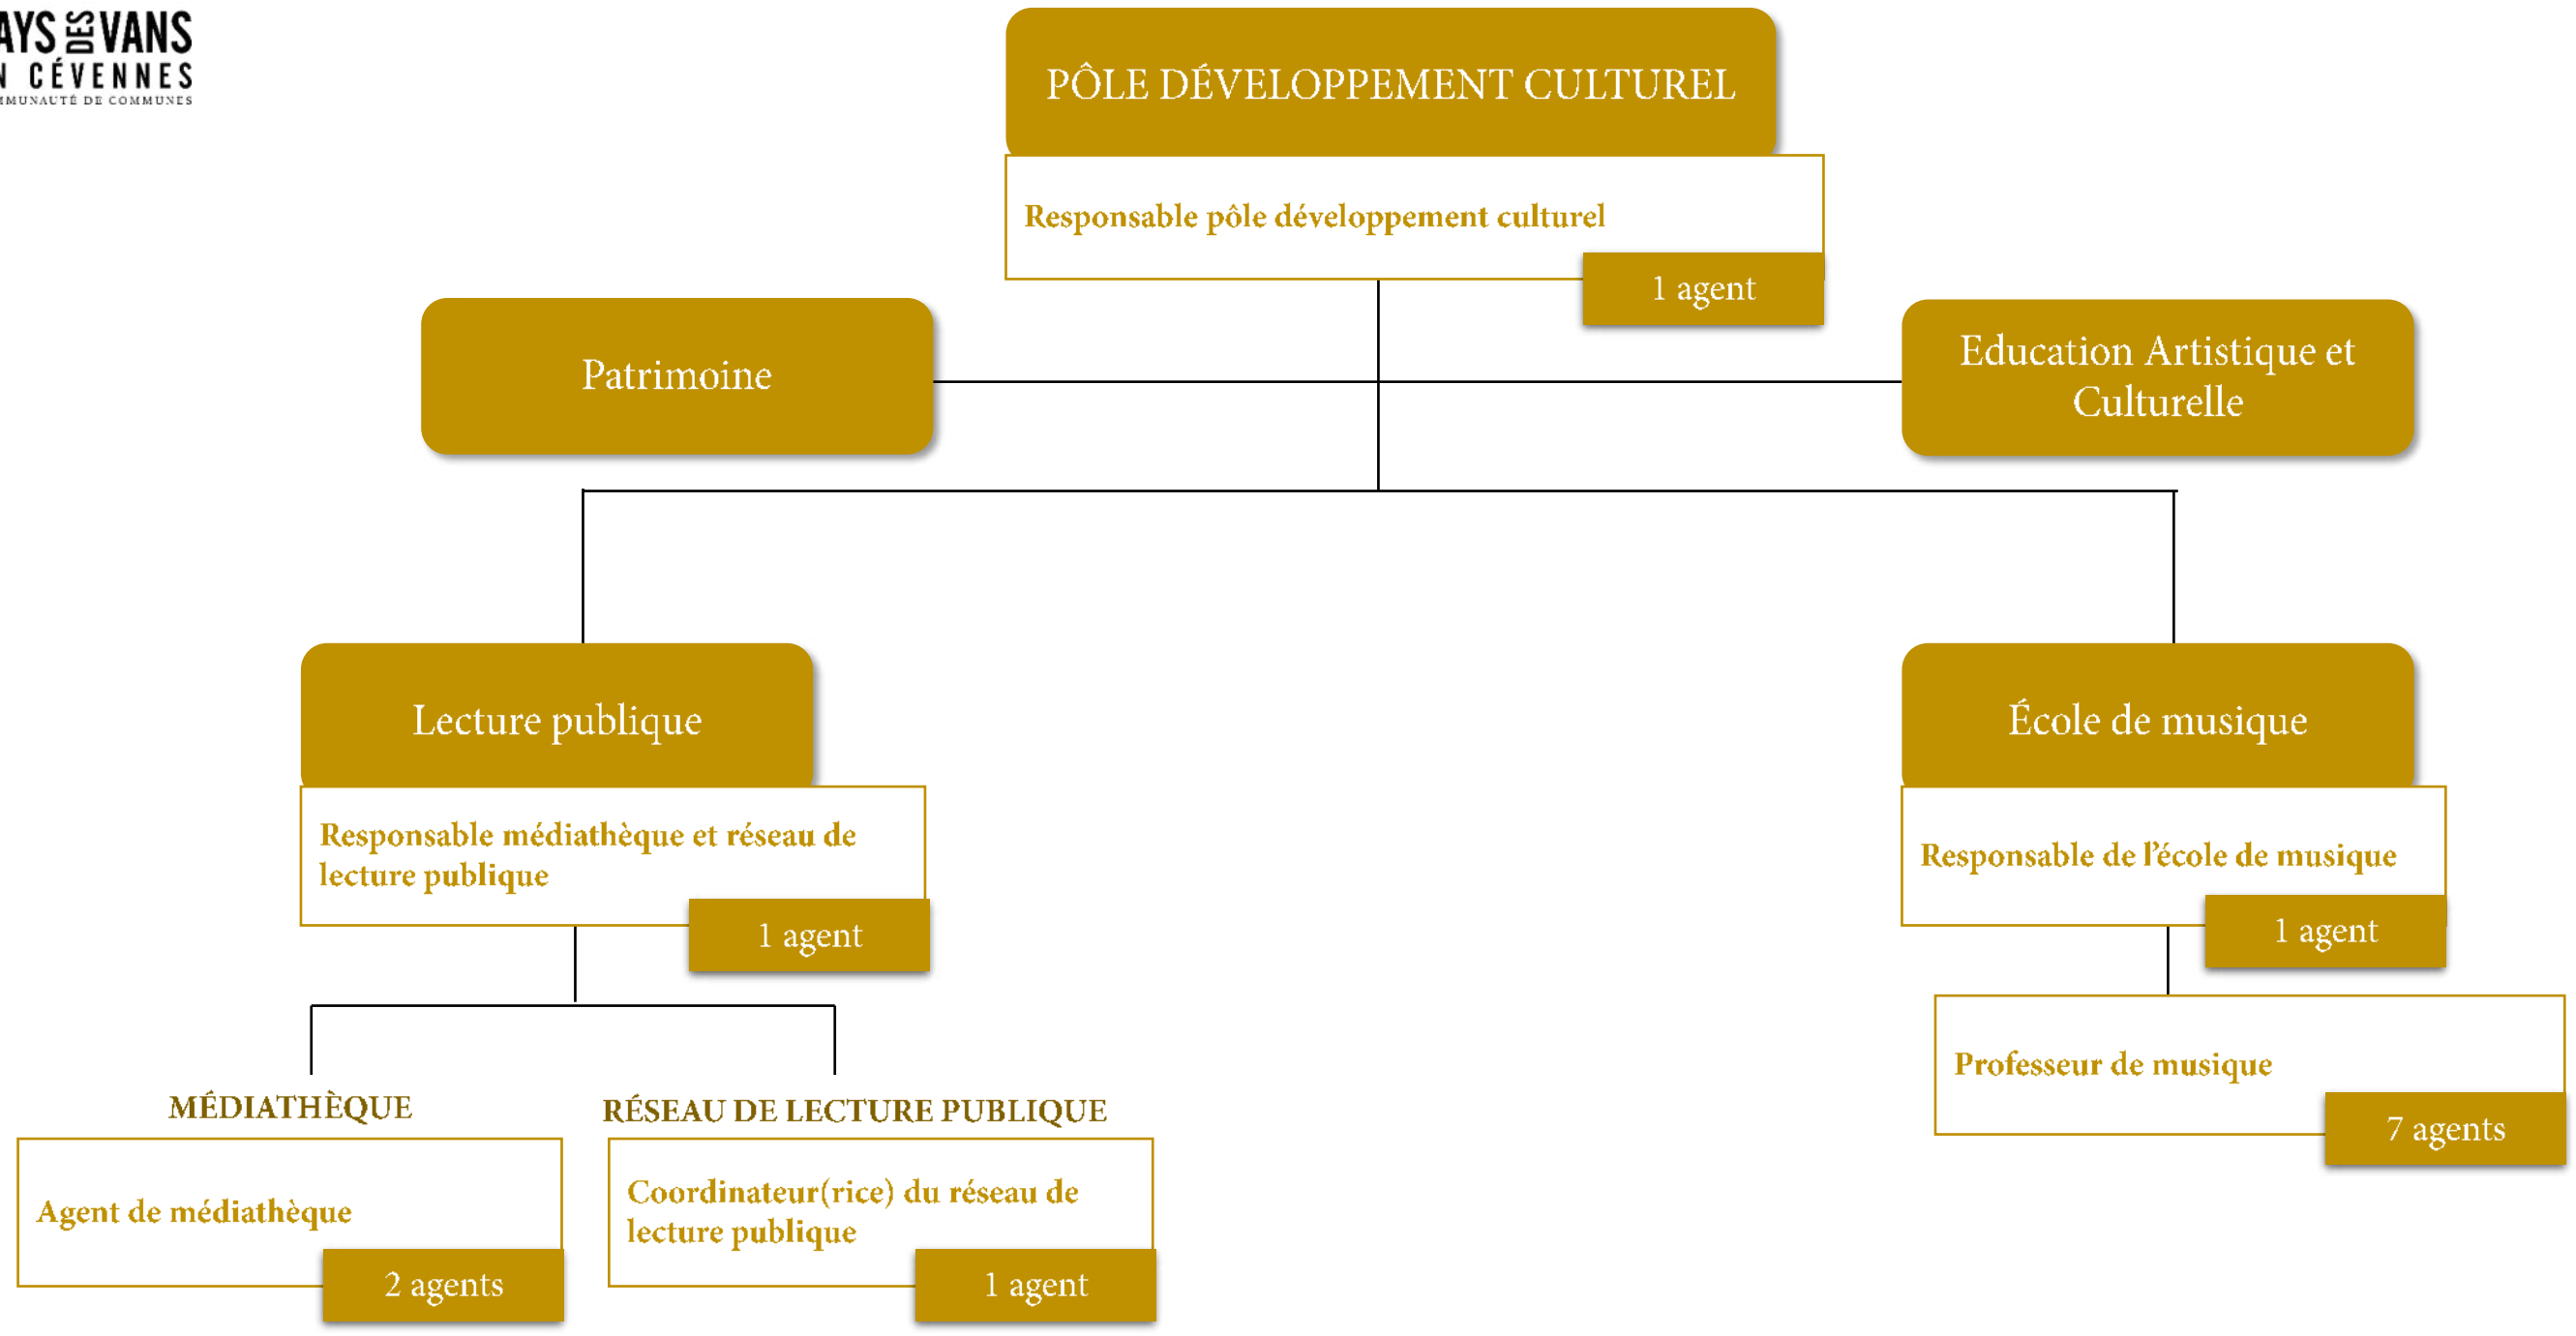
AYS DES VANS
N CÉVENNES
MUNAUTÉ DE COMMUNES

PÔLE DÉVELOPPEMENT CULTUREL

Responsable pôle développement culturel

1 agent

Patrimoine

Education Artistique et Culturelle

Lecture publique

Responsable médiathèque et réseau de lecture publique

1 agent

École de musique

Responsable de l'école de musique

1 agent

Professeur de musique

7 agents

MÉDIATHÈQUE

Agent de médiathèque

2 agents

RÉSEAU DE LECTURE PUBLIQUE

Coordinateur(rice) du réseau de lecture publique

1 agent